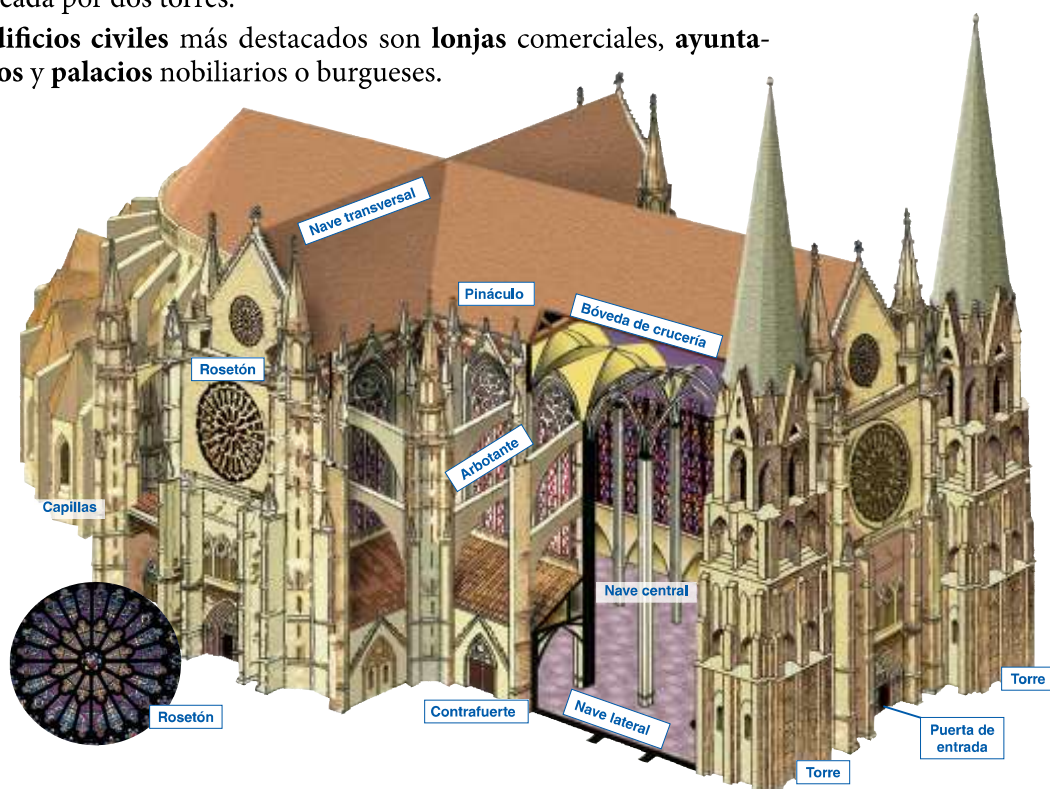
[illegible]cada por dos torres.

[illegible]dificios civiles más destacados son lonjas comerciales, ayunta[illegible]os y palacios nobiliarios o burgueses.

Nave transversal
Pináculo
Bóveda de crucería
Rosetón
Arbotante
Capillas
Nave central
Rosetón
Contrafuerte
Nave lateral
Torre
Puerta de entrada
Torre